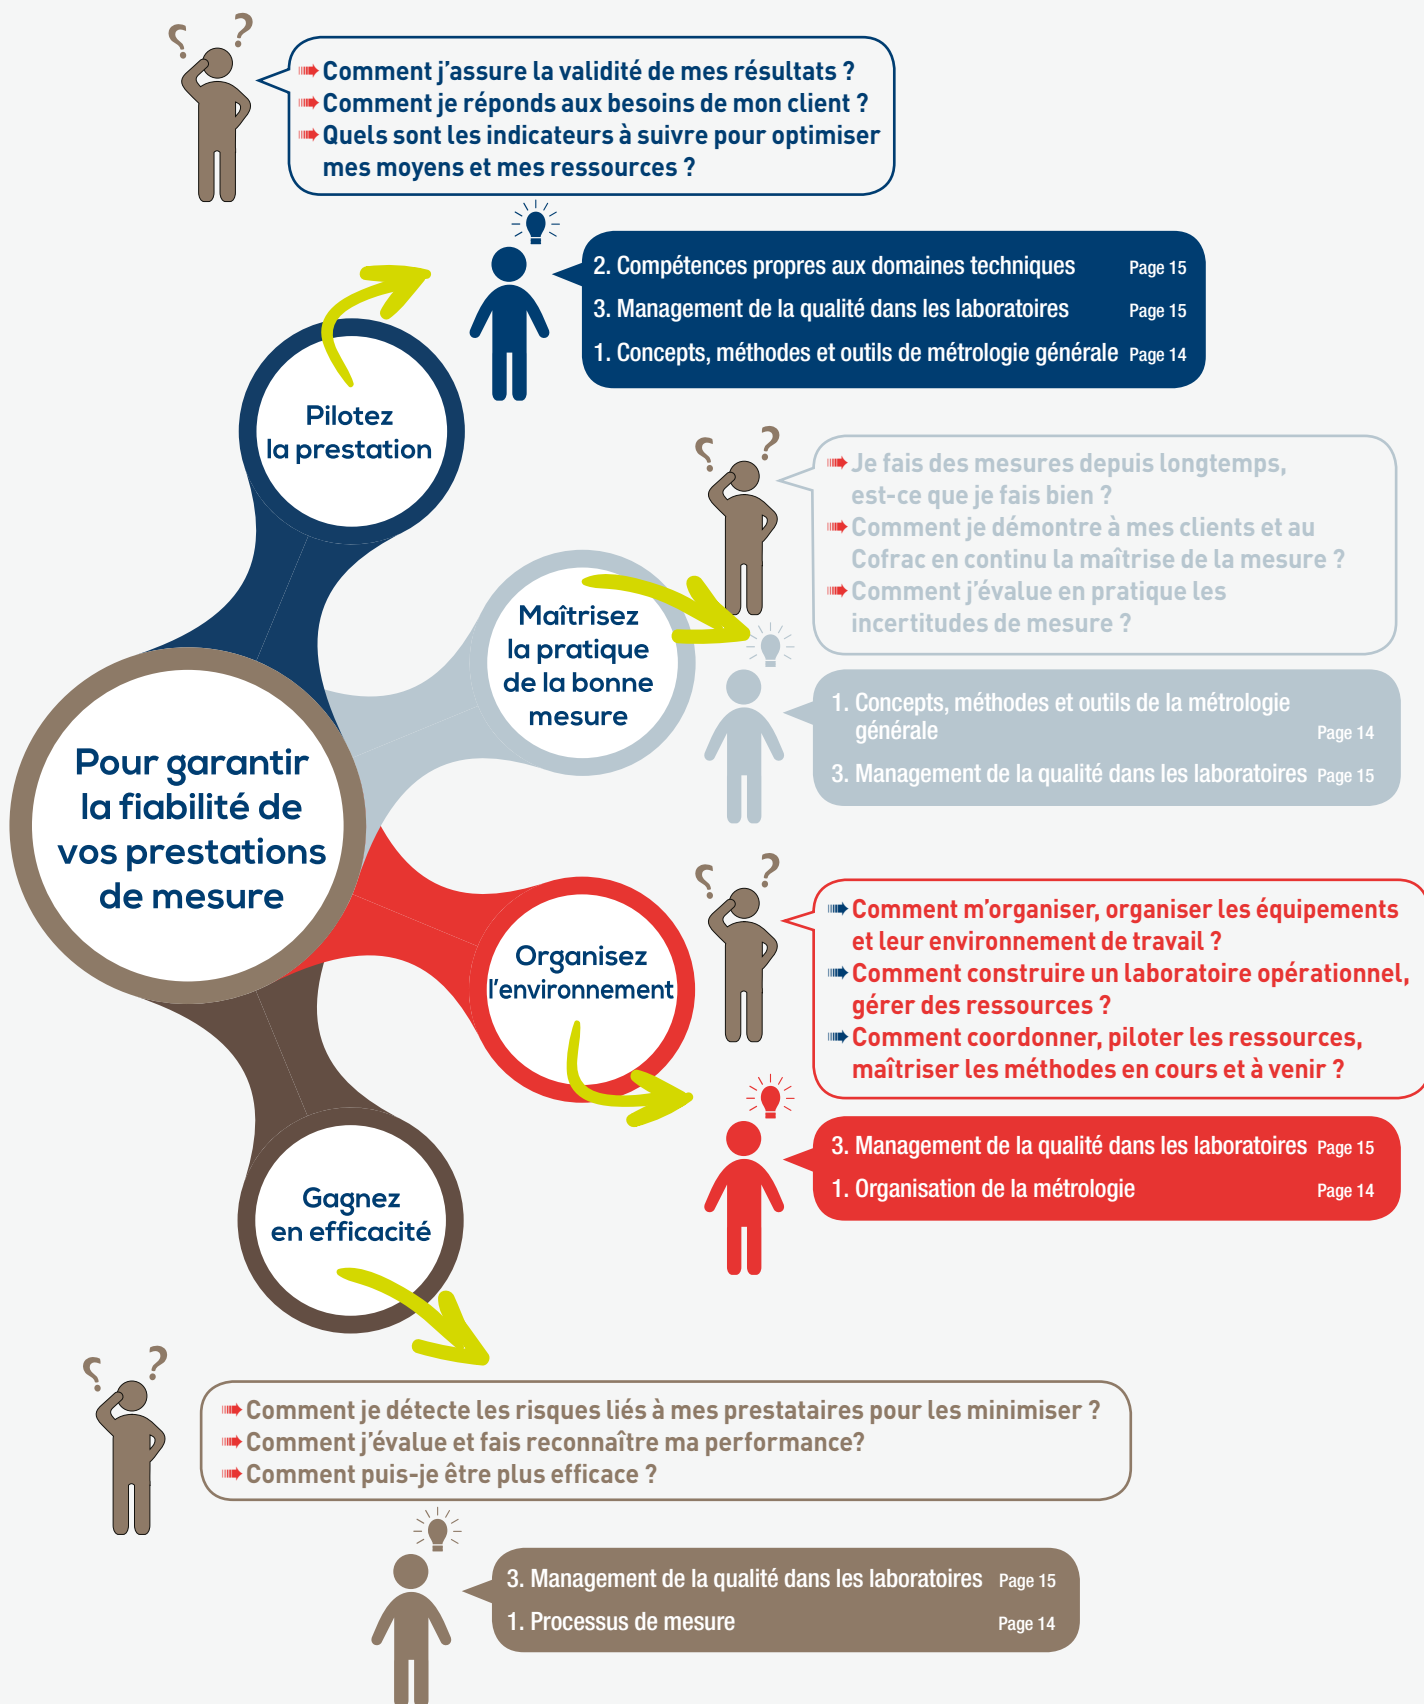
Comment j'assure la validité de mes résultats ?
Comment je réponds aux besoins de mon client ?
Quels sont les indicateurs à suivre pour optimiser mes moyens et mes ressources ?

2. Compétences propres aux domaines techniques Page 15
3. Management de la qualité dans les laboratoires Page 15
1. Concepts, méthodes et outils de métrologie générale Page 14

Pilotez la prestation

Je fais des mesures depuis longtemps, est-ce que je fais bien ?
Comment je démontre à mes clients et au Cofrac en continu la maîtrise de la mesure ?
Comment j'évalue en pratique les incertitudes de mesure ?

Maîtrisez la pratique de la bonne mesure

1. Concepts, méthodes et outils de la métrologie générale Page 14
3. Management de la qualité dans les laboratoires Page 15

Pour garantir la fiabilité de vos prestations de mesure

Comment m'organiser, organiser les équipements et leur environnement de travail ?
Comment construire un laboratoire opérationnel, gérer des ressources ?
Comment coordonner, piloter les ressources, maîtriser les méthodes en cours et à venir ?

Organisez l'environnement

3. Management de la qualité dans les laboratoires Page 15
1. Organisation de la métrologie Page 14

Gagnez en efficacité

Comment je détecte les risques liés à mes prestataires pour les minimiser ?
Comment j'évalue et fais reconnaître ma performance?
Comment puis-je être plus efficace ?

3. Management de la qualité dans les laboratoires Page 15
1. Processus de mesure Page 14